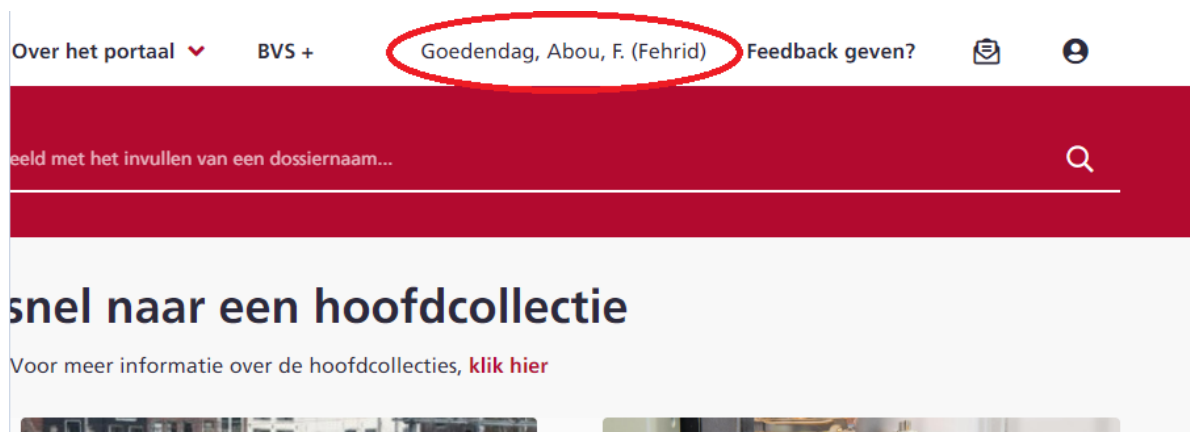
Over het portaal BVS + Goedendag, Abou, F. (Fehrid) Feedback geven?

eeld met het invullen van een dossiernaam...

snel naar een hoofdcollectie

Voor meer informatie over de hoofdcollecties, klik hier